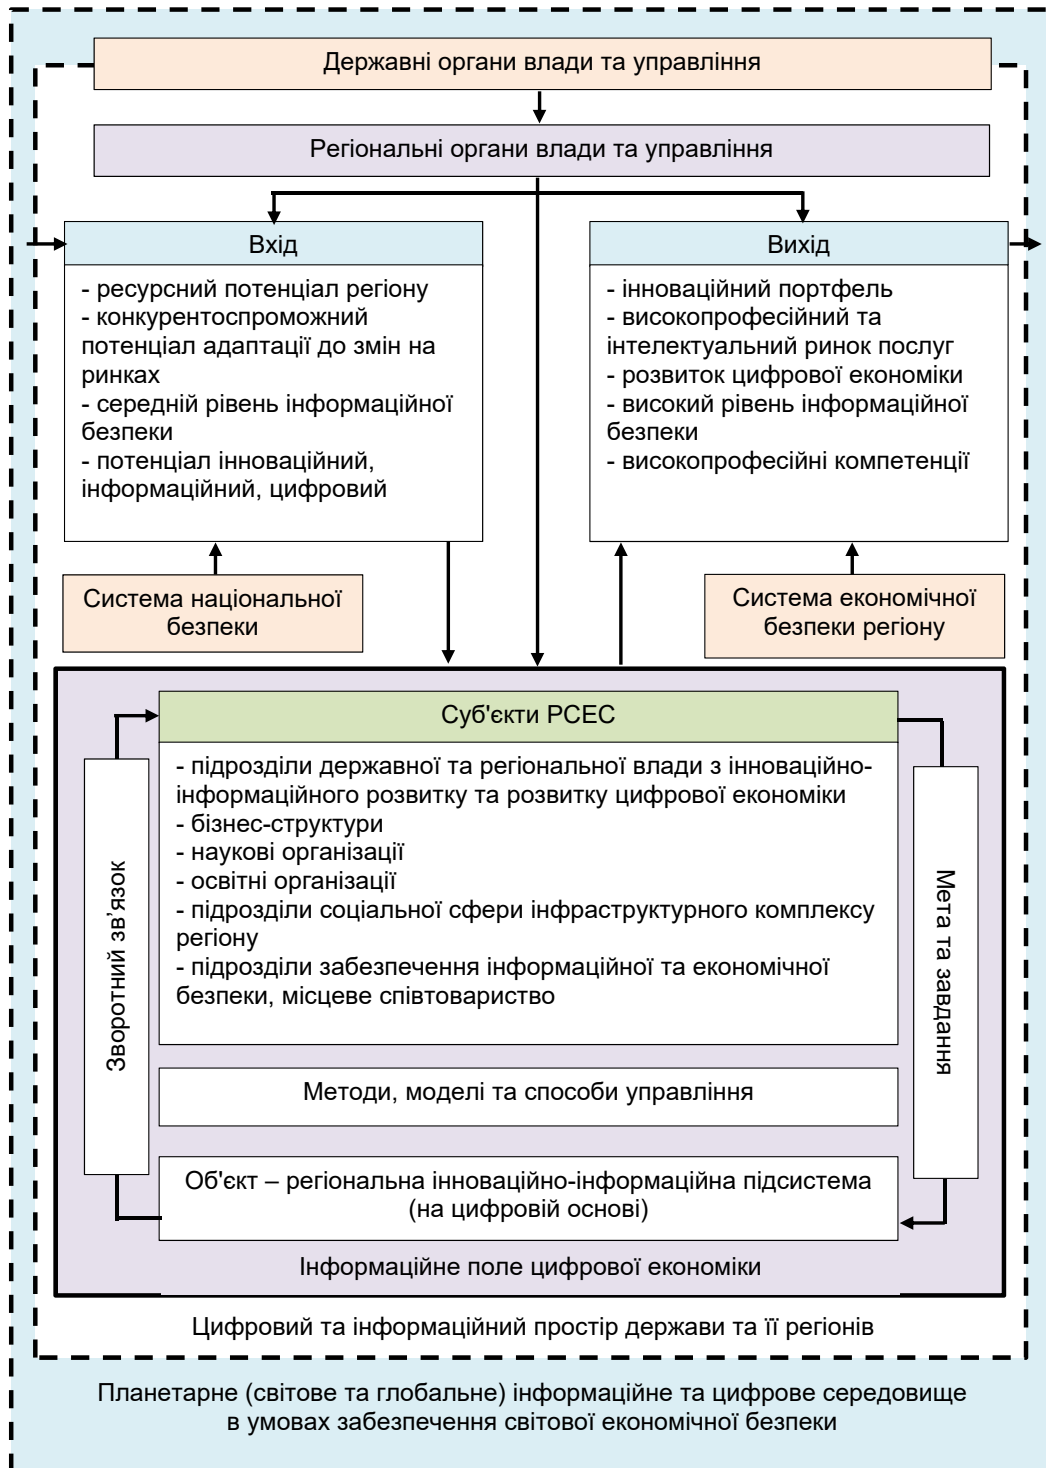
Державні органи влади та управління

Регіональні органи влади та управління

Вхід

- ресурсний потенціал регіону
- конкурентоспроможний потенціал адаптації до змін на ринках
- середній рівень інформаційної безпеки
- потенціал інноваційний, інформаційний, цифровий

Вихід

- інноваційний портфель
- високопрофесійний та інтелектуальний ринок послуг
- розвиток цифрової економіки
- високий рівень інформаційної безпеки
- високопрофесійні компетенції

Система національної безпеки

Система економічної безпеки регіону

Суб'єкти РСЕС

- підрозділи державної та регіональної влади з інноваційно-інформаційного розвитку та розвитку цифрової економіки
- бізнес-структури
- наукові організації
- освітні організації
- підрозділи соціальної сфери інфраструктурного комплексу регіону
- підрозділи забезпечення інформаційної та економічної безпеки, місцеве співтовариство

Зворотний зв'язок

Мета та завдання

Методи, моделі та способи управління

Об'єкт – регіональна інноваційно-інформаційна підсистема (на цифровій основі)

Інформаційне поле цифрової економіки

Цифровий та інформаційний простір держави та її регіонів

Планетарне (світове та глобальне) інформаційне та цифрове середовище в умовах забезпечення світової економічної безпеки